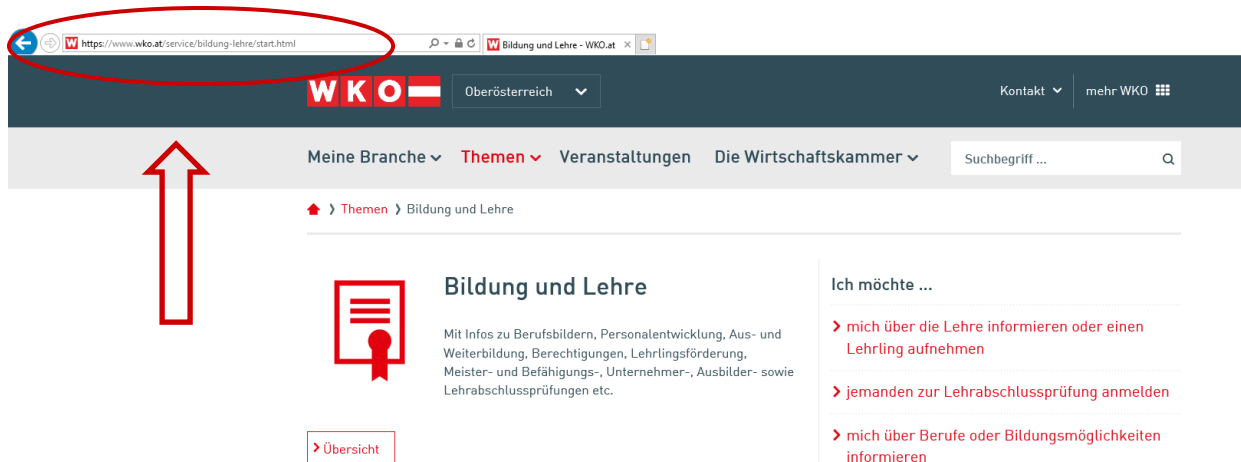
https://www.wko.at/service/bildung-lehre/start.html

Bildung und Lehre - WKO.at ×

WKO Oberösterreich

Kontakt mehr WKO

Meine Branche Themen Veranstaltungen Die Wirtschaftskammer

Suchbegriff ...

› Themen › Bildung und Lehre

Bildung und Lehre

Mit Infos zu Berufsbildern, Personalentwicklung, Aus- und Weiterbildung, Berechtigungen, Lehrlingsförderung, Meister- und Befähigungs-, Unternehmer-, Ausbilder- sowie Lehrabschlussprüfungen etc.

› Übersicht

Ich möchte ...

› mich über die Lehre informieren oder einen Lehrling aufnehmen

› jemanden zur Lehrabschlussprüfung anmelden

› mich über Berufe oder Bildungsmöglichkeiten informieren